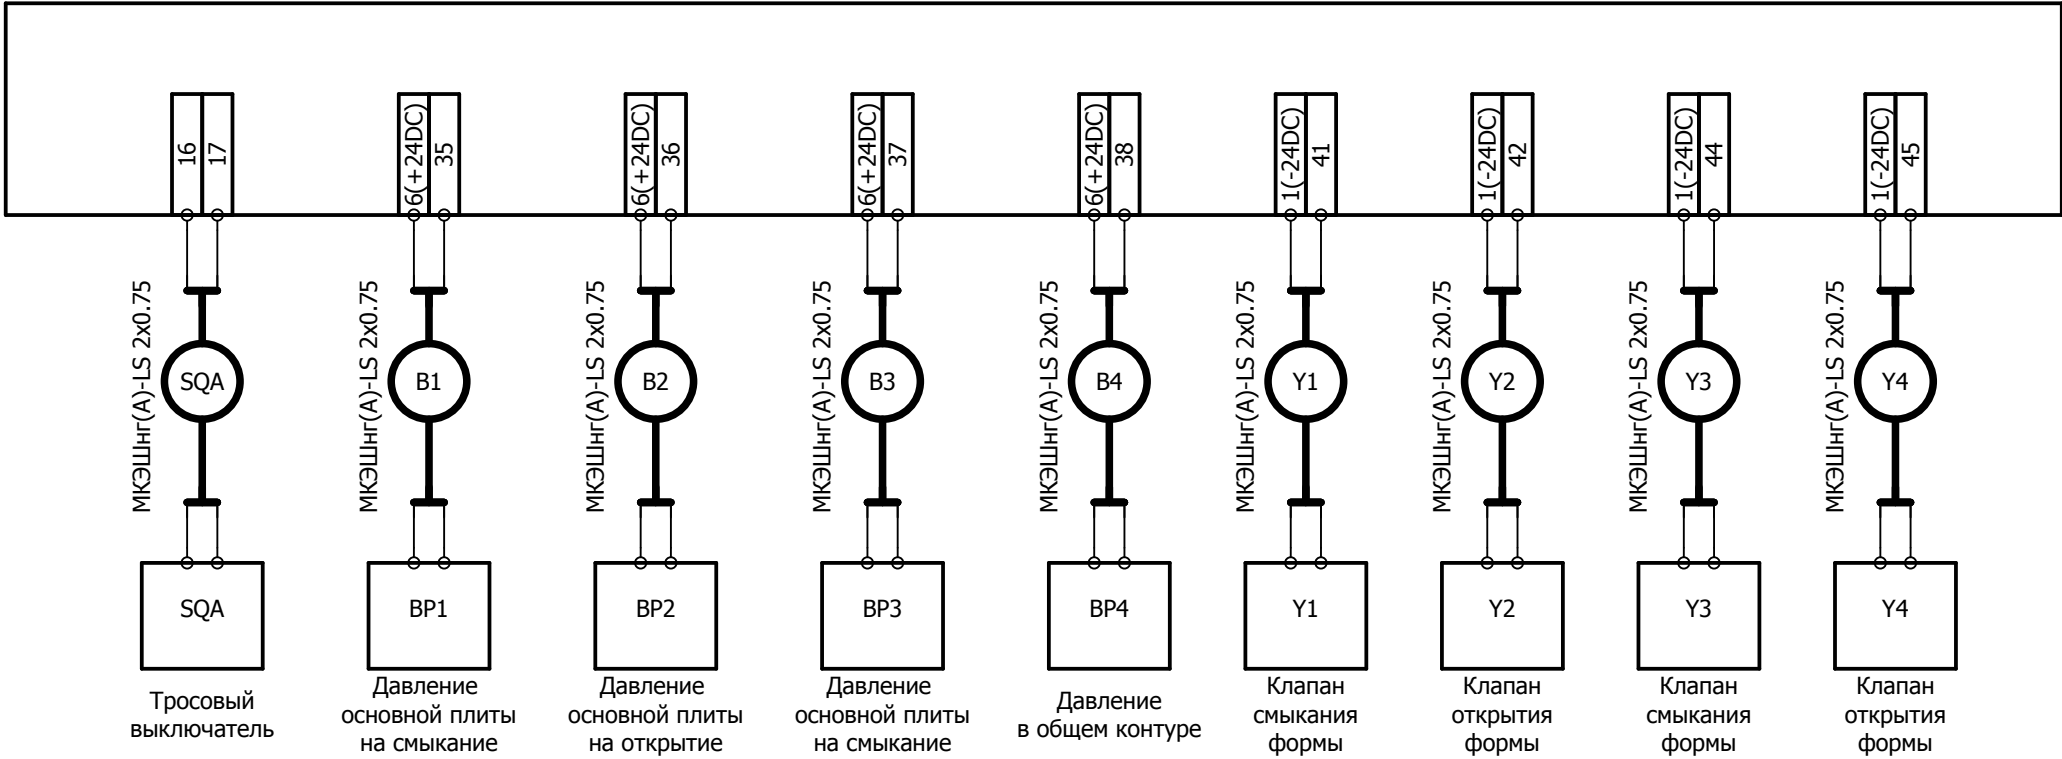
16 17
6(+24DC) 35
6(+24DC) 36
6(+24DC) 37
6(+24DC) 38
1(-24DC) 41
1(-24DC) 42
1(-24DC) 44
1(-24DC) 45

МКЭШнг(А)-LS 2x0.75
SQA
МКЭШнг(А)-LS 2x0.75
B1
МКЭШнг(А)-LS 2x0.75
B2
МКЭШнг(А)-LS 2x0.75
B3
МКЭШнг(А)-LS 2x0.75
B4
МКЭШнг(А)-LS 2x0.75
Y1
МКЭШнг(А)-LS 2x0.75
Y2
МКЭШнг(А)-LS 2x0.75
Y3
МКЭШнг(А)-LS 2x0.75
Y4

SQA
BP1
BP2
BP3
BP4
Y1
Y2
Y3
Y4

Тросовый выключатель

Давление основной плиты на смыкание

Давление основной плиты на открытие

Давление основной плиты на смыкание

Давление в общем контуре

Клапан смыкания формы

Клапан открытия формы

Клапан смыкания формы

Клапан открытия формы